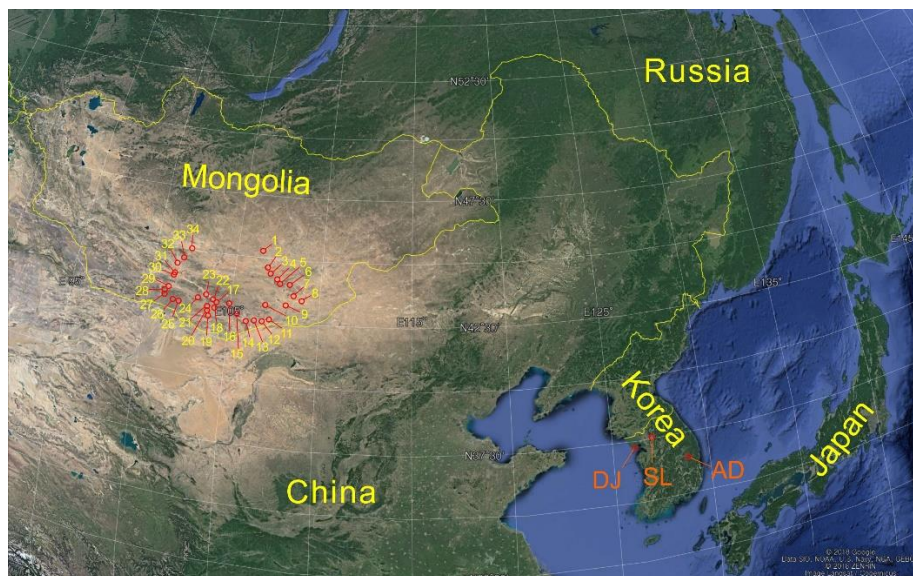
Russia

N52°30'

Mongolia

N47°30'

E95°

E105°

E115°

N42°30'

E125°

E135°

E145°

1
2
3
4
5
6
7
8
9
10
11
12
13
14
15
16
17
18
19
20
21
22
23
24
25
26
27
28
29
30
31
32
33
34

N37°30'

China

Korea

DJ

SL

AD

Japan

© 2018 Google
Data SIO, NOAA, U.S. Navy, NGA, GEBCO
© 2018 ZENRIN
Image Landsat / Copernicus